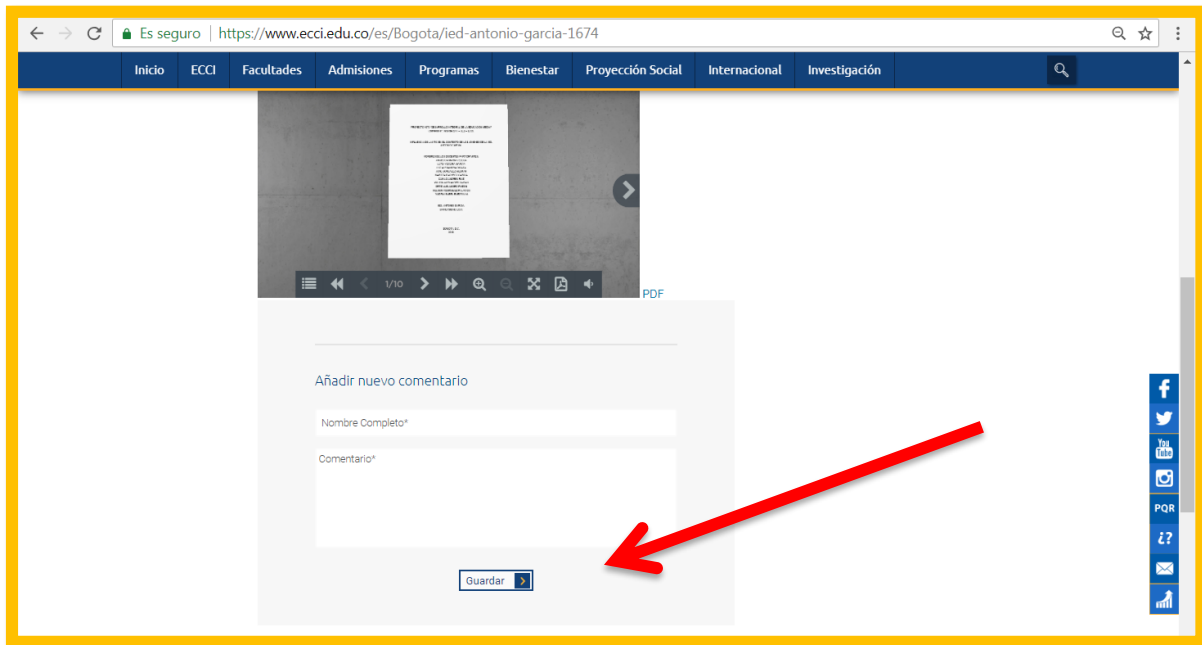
Es seguro | https://www.ecci.edu.co/es/Bogota/ied-antonio-garcia-1674

Inicio ECCI Facultades Admisiones Programas Bienestar Proyección Social Internacional Investigación

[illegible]

1/10

PDF

Añadir nuevo comentario

Nombre Completo*

Comentario*

Guardar

PQR
¿?